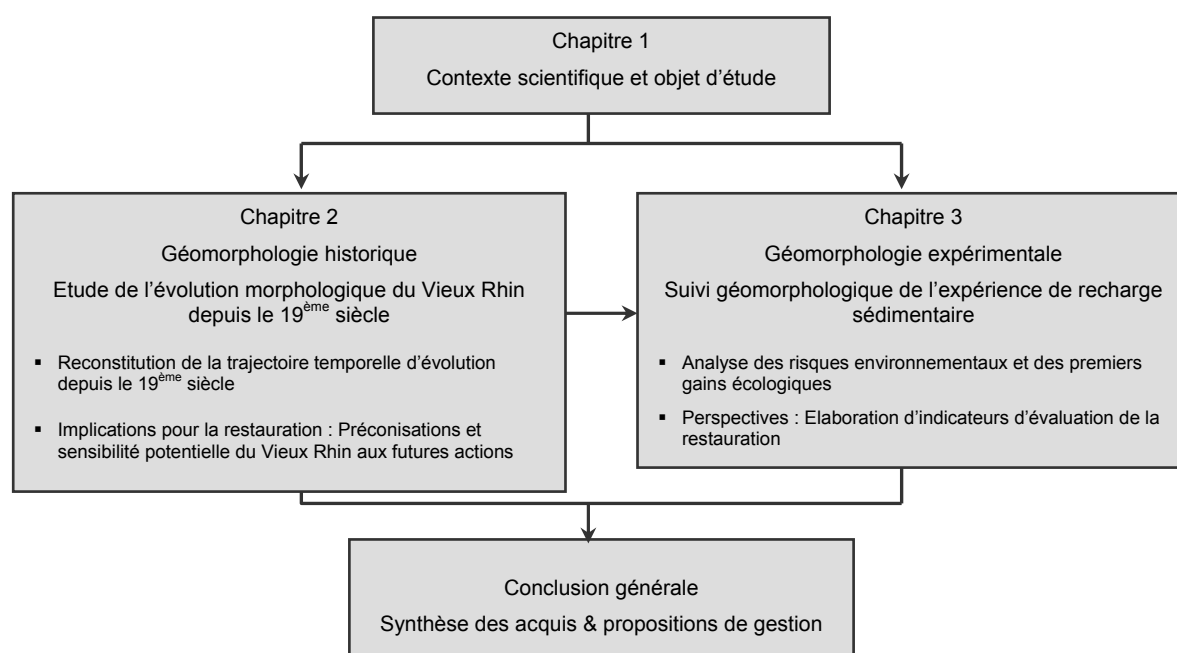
Chapitre 1
Contexte scientifique et objet d'étude

Chapitre 2
Géomorphologie historique
Etude de l'évolution morphologique du Vieux Rhin depuis le 19$^{ème}$ siècle

▪ Reconstitution de la trajectoire temporelle d'évolution depuis le 19$^{ème}$ siècle

▪ Implications pour la restauration : Préconisations et sensibilité potentielle du Vieux Rhin aux futures actions

Chapitre 3
Géomorphologie expérimentale
Suivi géomorphologique de l'expérience de recharge sédimentaire

▪ Analyse des risques environnementaux et des premiers gains écologiques

▪ Perspectives : Elaboration d'indicateurs d'évaluation de la restauration

Conclusion générale
Synthèse des acquis & propositions de gestion